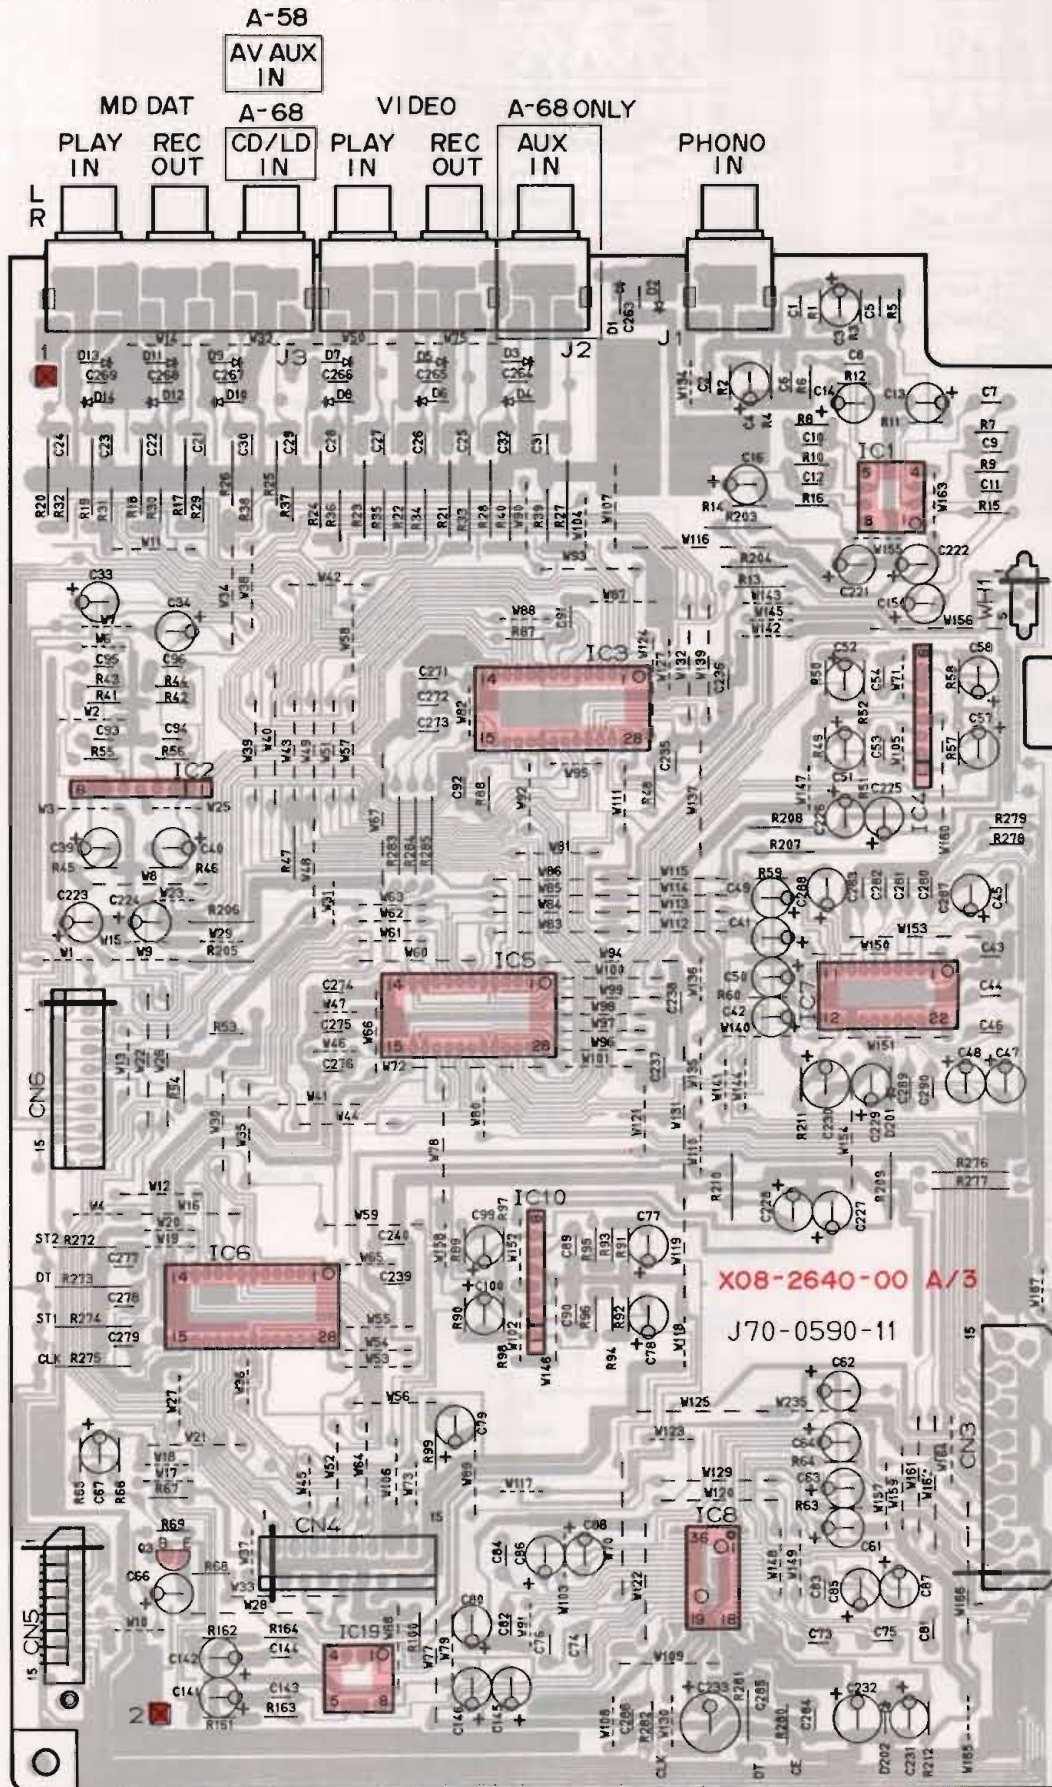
A-58
AV AUX IN
MD DAT
A-68
VIDEO
A-68 ONLY
PLAY IN
REC OUT
CD/LD IN
PLAY IN
REC OUT
AUX IN
PHONO IN
L
R
J3
J2
J1
1
IC1
IC2
IC3
IC4
IC5
IC6
IC7
IC8
IC10
IC19
CN3
CN4
CN5
CN6
ST2 R272
DT R273
ST1 R274
CLK R275
X08-2640-00 A/3
J70-0590-11
2